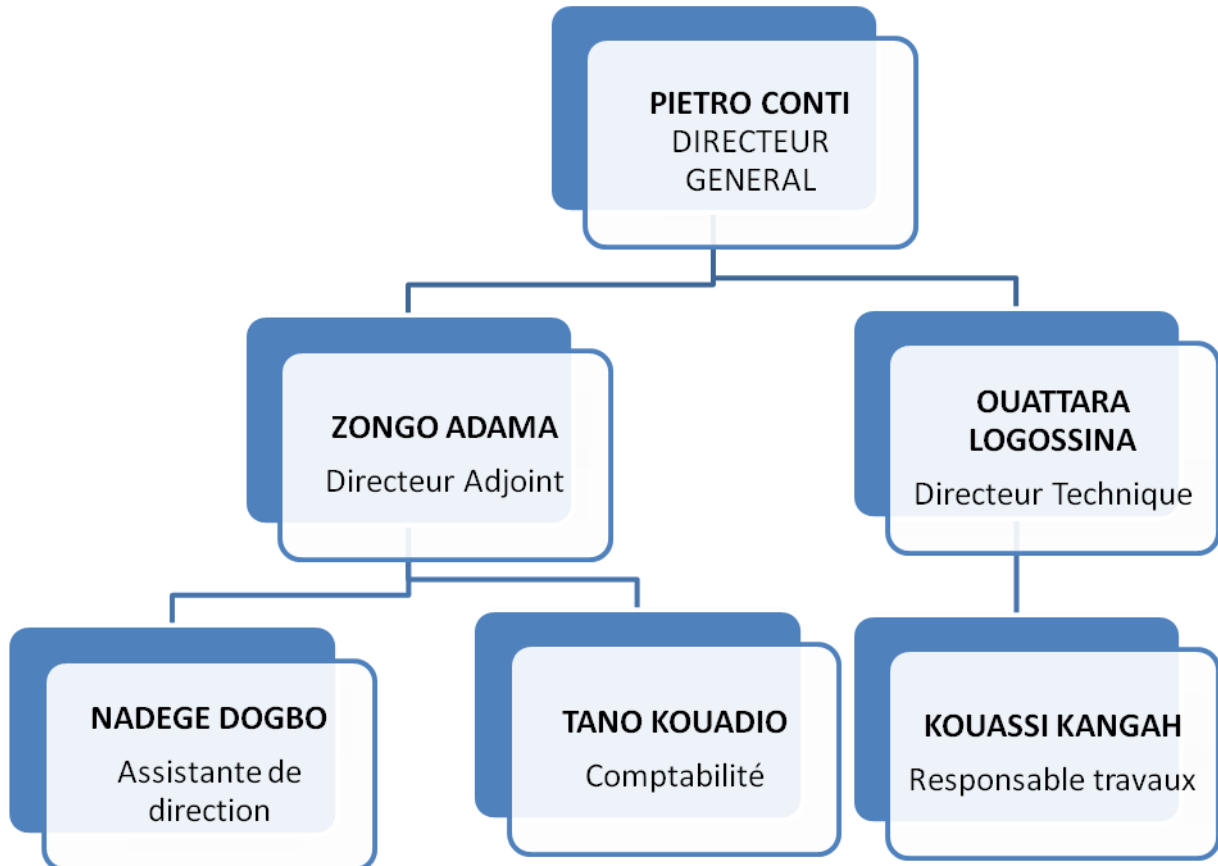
PIETRO CONTI
DIRECTEUR GENERAL

ZONGO ADAMA
Directeur Adjoint

OUATTARA LOGOSSINA
Directeur Technique

NADEGE DOGBO
Assistante de direction

TANO KOUADIO
Comptabilité

KOUASSI KANGAH
Responsable travaux